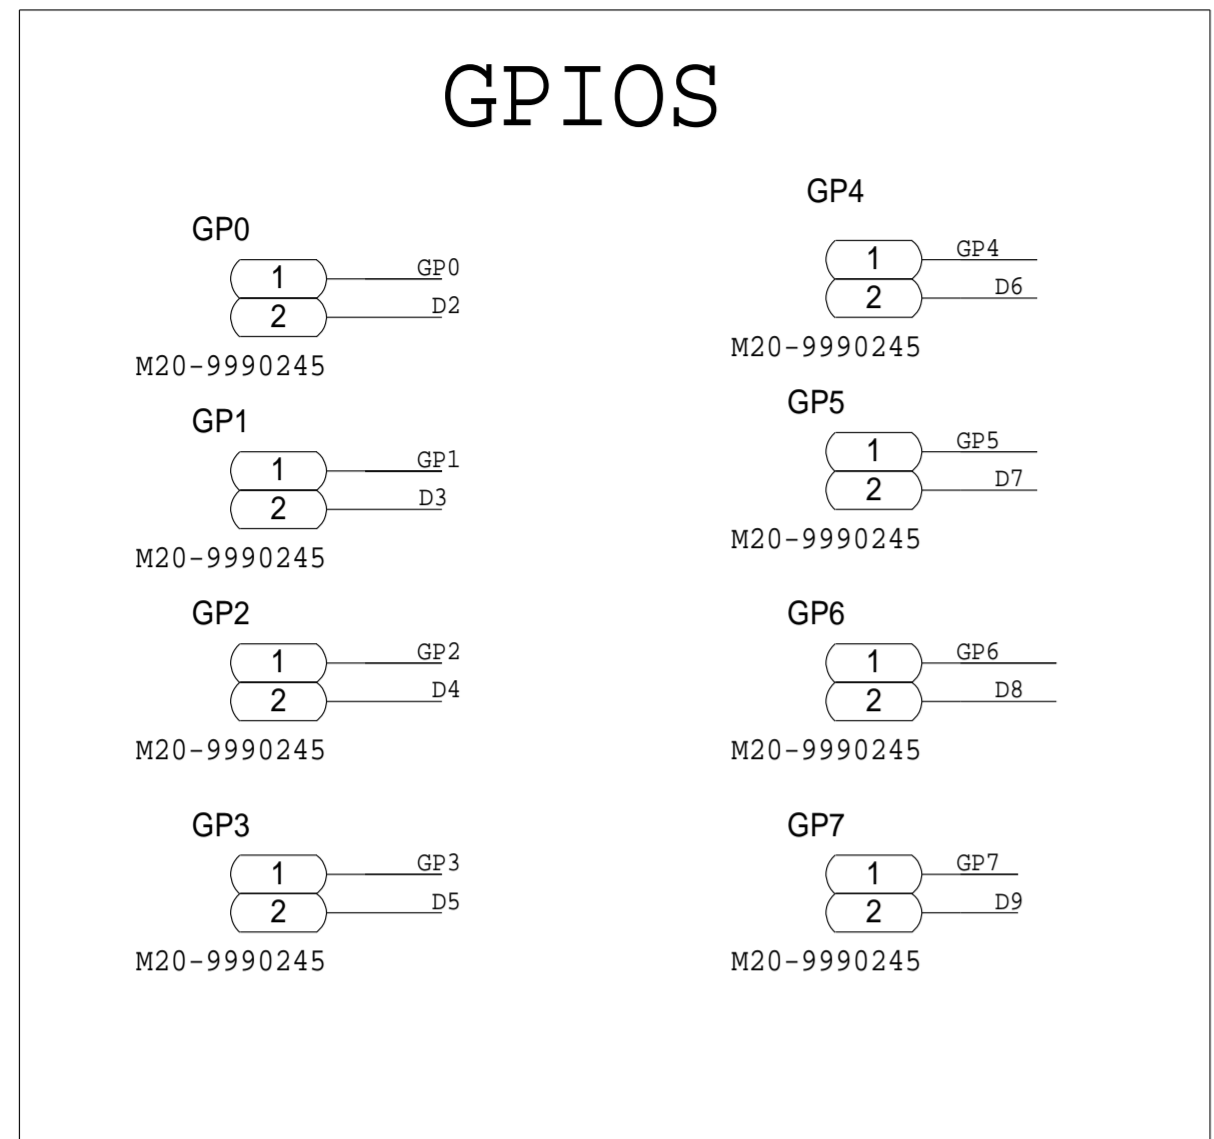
GPIOS

GP0
1 GP0
2 D2
M20-9990245

GP1
1 GP1
2 D3
M20-9990245

GP2
1 GP2
2 D4
M20-9990245

GP3
1 GP3
2 D5
M20-9990245

GP4
1 GP4
2 D6
M20-9990245

GP5
1 GP5
2 D7
M20-9990245

GP6
1 GP6
2 D8
M20-9990245

GP7
1 GP7
2 D9
M20-9990245